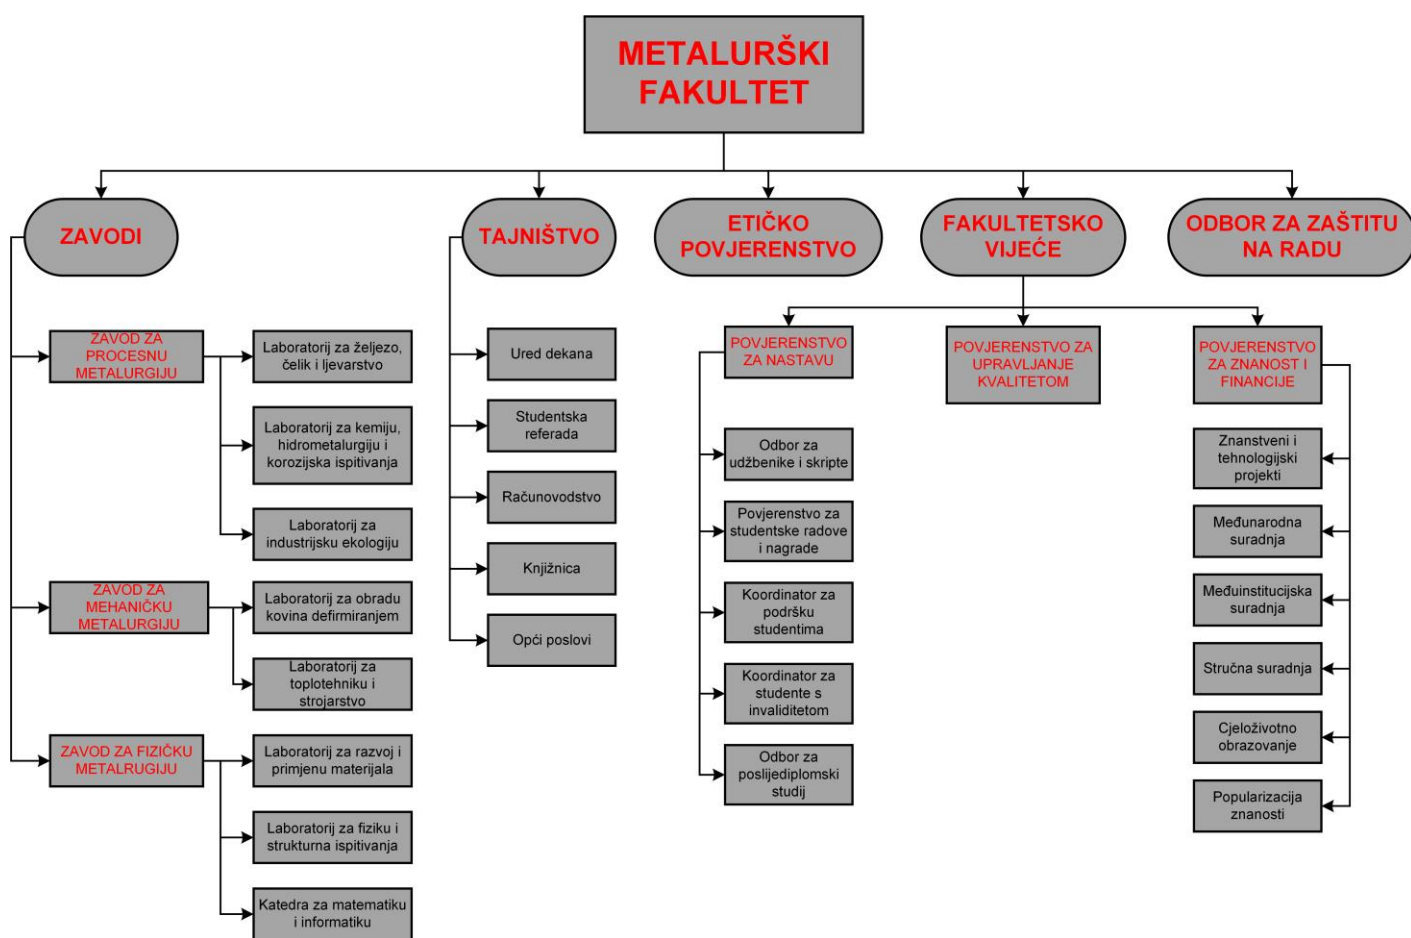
METALURŠKI FAKULTET

ZAVODI

TAJNIŠTVO

ETIČKO POVJERENSTVO

FAKULTETSKO VIJEĆE

ODBOR ZA ZAŠTITU NA RADU

ZAVOD ZA PROCESNU METALURGIJU

Laboratorij za željezo, čelik i ljevarstvo

Laboratorij za kemiju, hidrometalurgiju i korozijska ispitivanja

Laboratorij za industrijsku ekologiju

ZAVOD ZA MEHANIČKU METALURGIJU

Laboratorij za obradu kovina defirmiranjem

Laboratorij za toplotehniku i strojarstvo

ZAVOD ZA FIZIČKU METALRUGIJU

Laboratorij za razvoj i primjenu materijala

Laboratorij za fiziku i strukturna ispitivanja

Katedra za matematiku i informatiku

Ured dekana

Studentska referada

Računovodstvo

Knjižnica

Opći poslovi

POVJERENSTVO ZA NASTAVU

Odbor za udžbenike i skripte

Povjerenstvo za studentske radove i nagrade

Koordinator za podršku studentima

Koordinator za studente s invaliditetom

Odbor za poslijediplomski studij

POVJERENSTVO ZA UPRAVLJANJE KVALITETOM

POVJERENSTVO ZA ZNANOST I FINANCIJE

Znanstveni i tehnologijski projekti

Međunarodna suradnja

Međuinstitucijska suradnja

Stručna suradnja

Cjeloživotno obrazovanje

Popularizacija znanosti